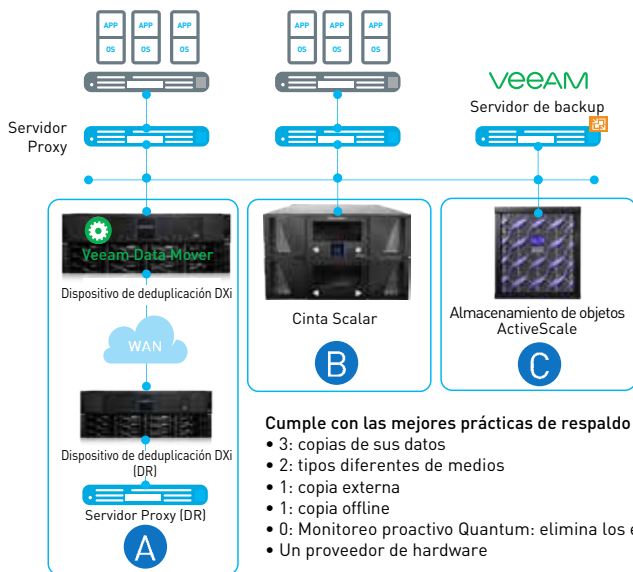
APP
OS
APP
OS
APP
OS

APP
OS
APP
OS
APP
OS

veeAM
Servidor de backup

Servidor Proxy

Veeam Data Mover
Dispositivo de deduplicación DXi

WAN

Dispositivo de deduplicación DXi (DR)

Servidor Proxy (DR)

A

Cinta Scalar

B

Almacenamiento de objetos ActiveScale

C

Cumple con las mejores prácticas de respaldo
• 3: copias de sus datos
• 2: tipos diferentes de medios
• 1: copia externa
• 1: copia offline
• 0: Monitoreo proactivo Quantum: elimina los e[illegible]
• Un proveedor de hardware